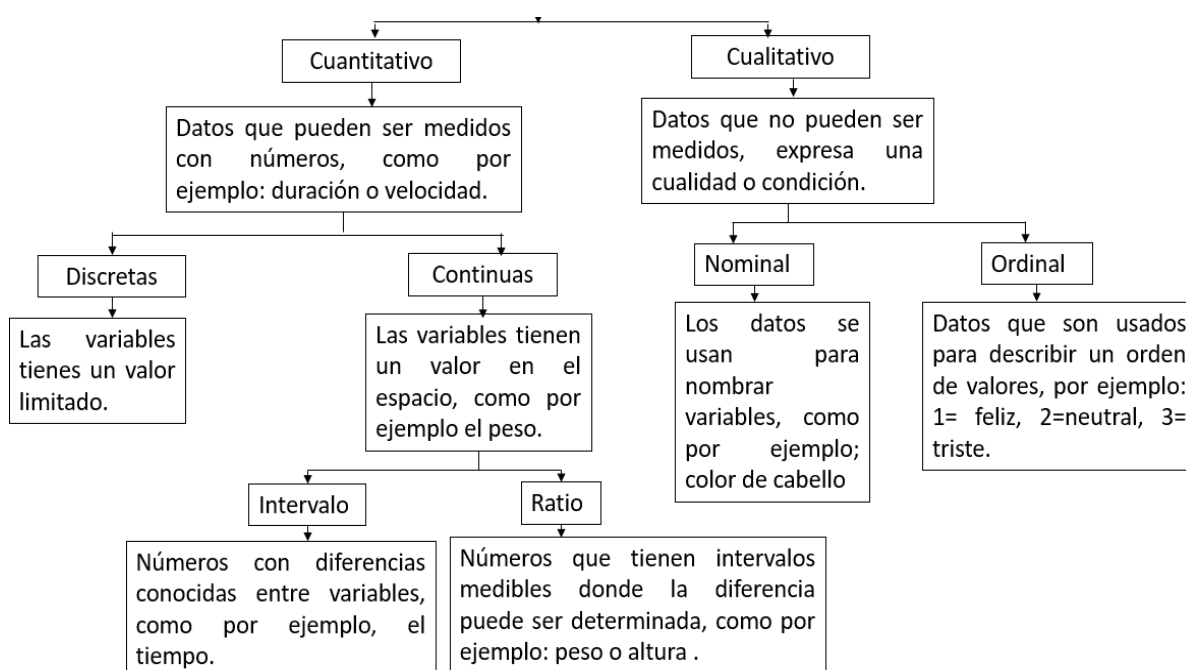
Cuantitativo

Datos que pueden ser medidos con números, como por ejemplo: duración o velocidad.

Discretas

Las variables tienes un valor limitado.

Continuas

Las variables tienen un valor en el espacio, como por ejemplo el peso.

Intervalo

Números con diferencias conocidas entre variables, como por ejemplo, el tiempo.

Ratio

Números que tienen intervalos medibles donde la diferencia puede ser determinada, como por ejemplo: peso o altura .

Cualitativo

Datos que no pueden ser medidos, expresa una cualidad o condición.

Nominal

Los datos se usan para nombrar variables, como por ejemplo; color de cabello

Ordinal

Datos que son usados para describir un orden de valores, por ejemplo: 1= feliz, 2=neutral, 3= triste.